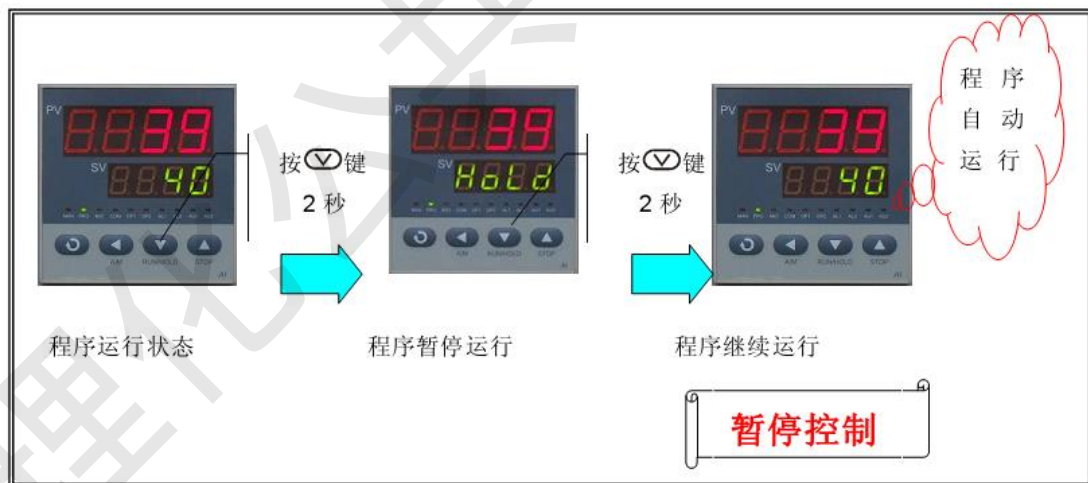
PV
8.8.39
SV
8.8.40
MAN PRG AUX COM OP1 OP2 AL1 AL2 AU1 AU2
A/M RUN/HOLD STOP

按 键
2 秒

PV
8.8.39
SV
HoLd
A/M RUN/HOLD STOP

按 键
2 秒

PV
8.8.39
SV
8.8.40
A/M RUN/HOLD STOP

程 序
自 动
运 行

程序运行状态

程序暂停运行

程序继续运行

暂停控制